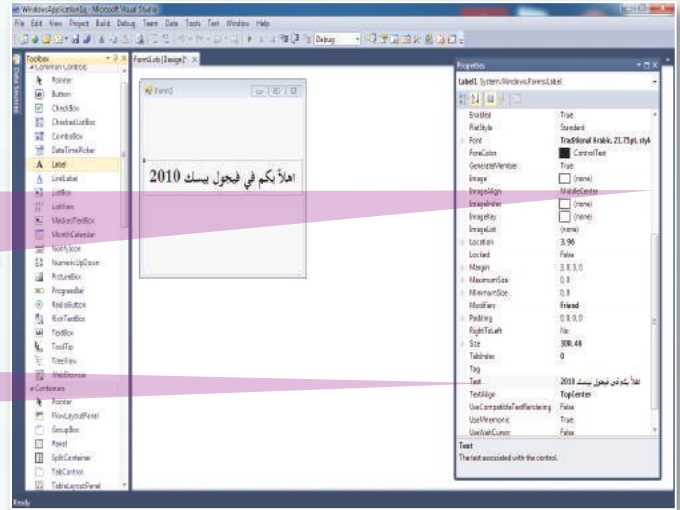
WindowsApplication1a - Microsoft Visual Studio

File Edit View Project Build Debug Team Data Tools Test Window Help

Debug

Toolbox

Common Controls

Pointer
Button
CheckBox
CheckedListBox
ComboBox
DateTimePicker
Label
LinkLabel
ListBox
ListView
MaskedTextBox
MonthCalendar
NotifyIcon
NumericUpDown
PictureBox
ProgressBar
RadioButton
RichTextBox
TextBox
ToolTip
TreeView
WebBrowser

Containers

Pointer
FlowLayoutPanel
GroupBox
Panel
SplitContainer
TabControl
TableLayoutPanel

Form1.vb [Design]*

Form1

اهلاً بكم في فيجول بيسك 2010

Properties

Label1 System.Windows.Forms.Label

| | |
|---|---|
| Enabled | True |
| FlatStyle | Standard |
| Font | Traditional Arabic, 21.75pt, style |
| ForeColor | ControlText |
| GenerateMember | True |
| Image | (none) |
| ImageAlign | MiddleCenter |
| ImageIndex | (none) |
| ImageKey | (none) |
| ImageList | (none) |
| Location | 3, 96 |
| Locked | False |
| Margin | 3, 0, 3, 0 |
| MaximumSize | 0, 0 |
| MinimumSize | 0, 0 |
| Modifiers | Friend |
| Padding | 0, 0, 0, 0 |
| RightToLeft | No |
| Size | 308, 48 |
| TabIndex | 0 |
| Tag | |
| Text | اهلاً بكم في فيجول بيسك 2010 |
| TextAlign | TopCenter |
| UseCompatibleTextRendering | False |
| UseMnemonic | True |
| UseWaitCursor | False |

Text
The text associated with the control.

Ready